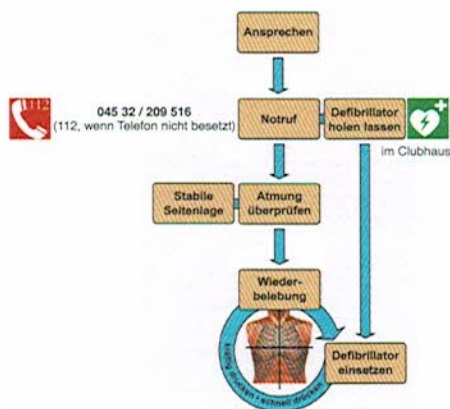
Ansprechen

112

045 32 / 209 516
(112, wenn Telefon nicht besetzt)

Notruf

Defibrillator holen lassen

im Clubhaus

Stabile Seitenlage

Atmung überprüfen

Wiederbelebung

kräftig drücken • schnell drücken

Defibrillator einsetzen